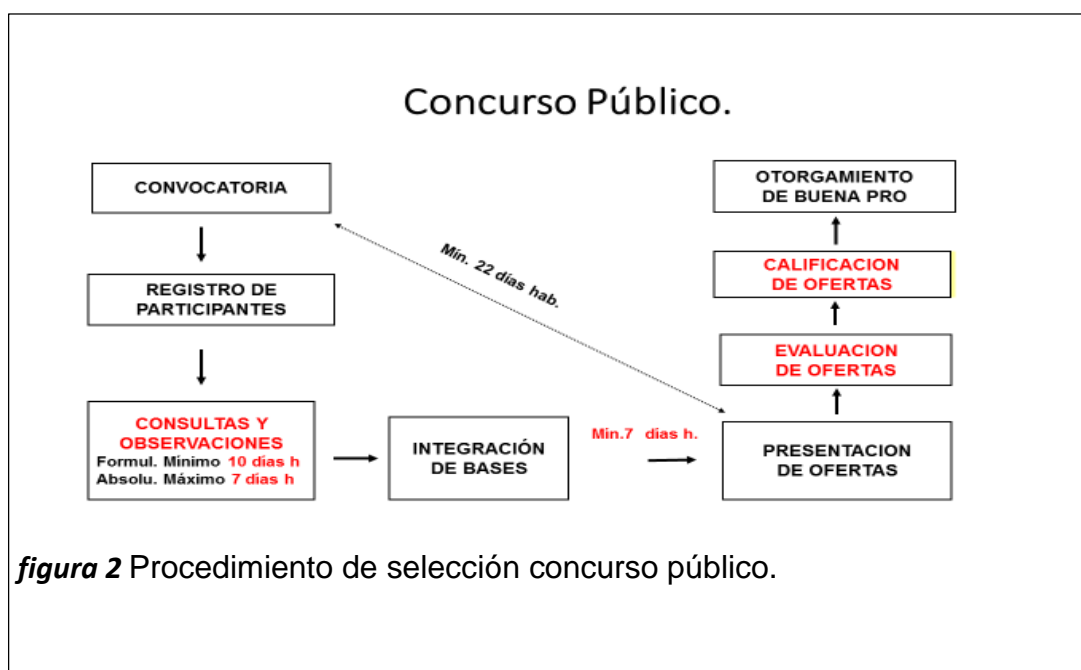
Concurso Público.

CONVOCATORIA

REGISTRO DE PARTICIPANTES

CONSULTAS Y OBSERVACIONES
Formul. Mínimo 10 días h
Absolu. Máximo 7 días h

INTEGRACIÓN DE BASES

Mín. 22 días hab.

Min.7 días h.

OTORGAMIENTO DE BUENA PRO

CALIFICACION DE OFERTAS

EVALUACION DE OFERTAS

PRESENTACION DE OFERTAS

*figura 2* Procedimiento de selección concurso público.